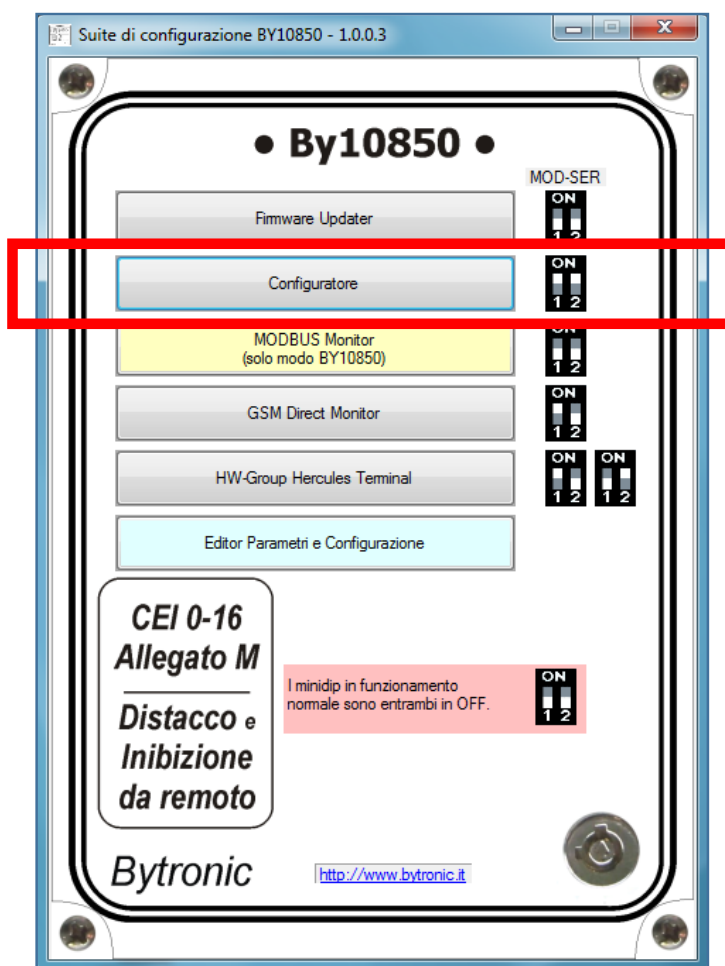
Suite di configurazione BY10850 - 1.0.0.3

• By10850 •

MOD-SER

Firmware Updater

ON
1 2

Configuratore

ON
1 2

MODBUS Monitor
(solo modo BY10850)

ON
1 2

GSM Direct Monitor

ON
1 2

HW-Group Hercules Terminal

ON
1 2

ON
1 2

Editor Parametri e Configurazione

CEI 0-16
Allegato M

Distacco e
Inibizione
da remoto

I minidip in funzionamento normale sono entrambi in OFF.

ON
1 2

Bytronic

http://www.bytronic.it